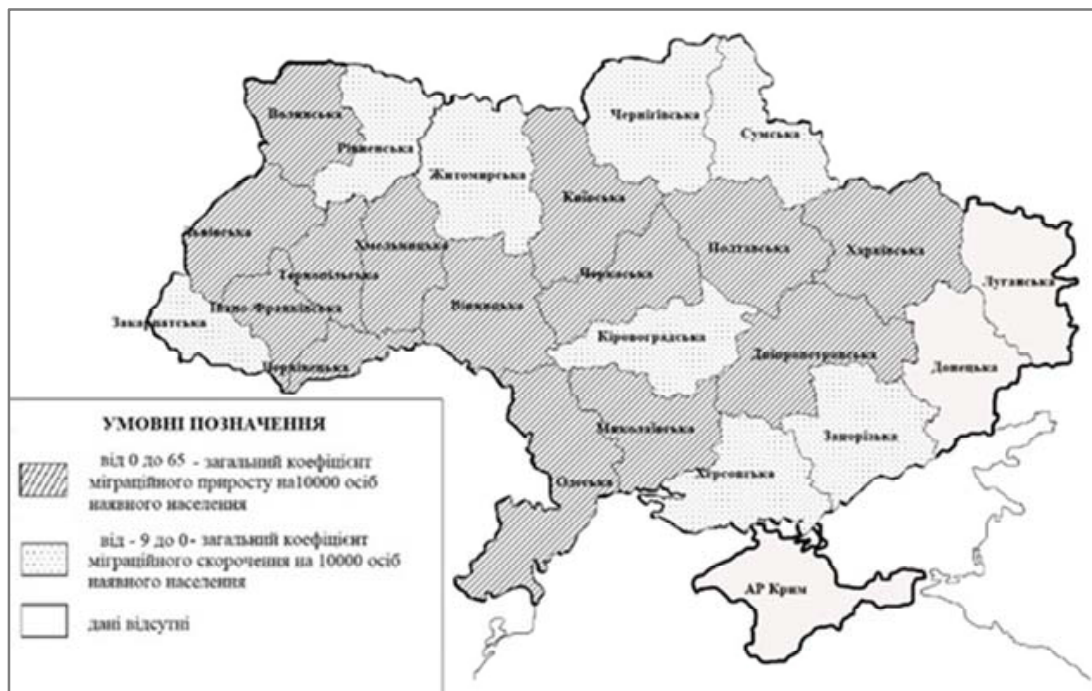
Волинська
Рівненська
Житомирська
Чернігівська
Сумська
Київська
Львівська
Хмельницька
Полтавська
Харківська
Луганська
Тернопільська
Черкаська
Івано-Франківська
Вінницька
Закарпатська
Кіровоградська
Чернівецька
Дніпропетровська
Донецька
Миколаївська
Запорізька
Одеська
Херсонська
АР Крим

УМОВНІ ПОЗНАЧЕННЯ

від 0 до 65 - загальний коефіцієнт міграційного приросту на10000 осіб наявного населення

від - 9 до 0- загальний коефіцієнт міграційного скорочення на 10000 осіб наявного населення

дані відсутні